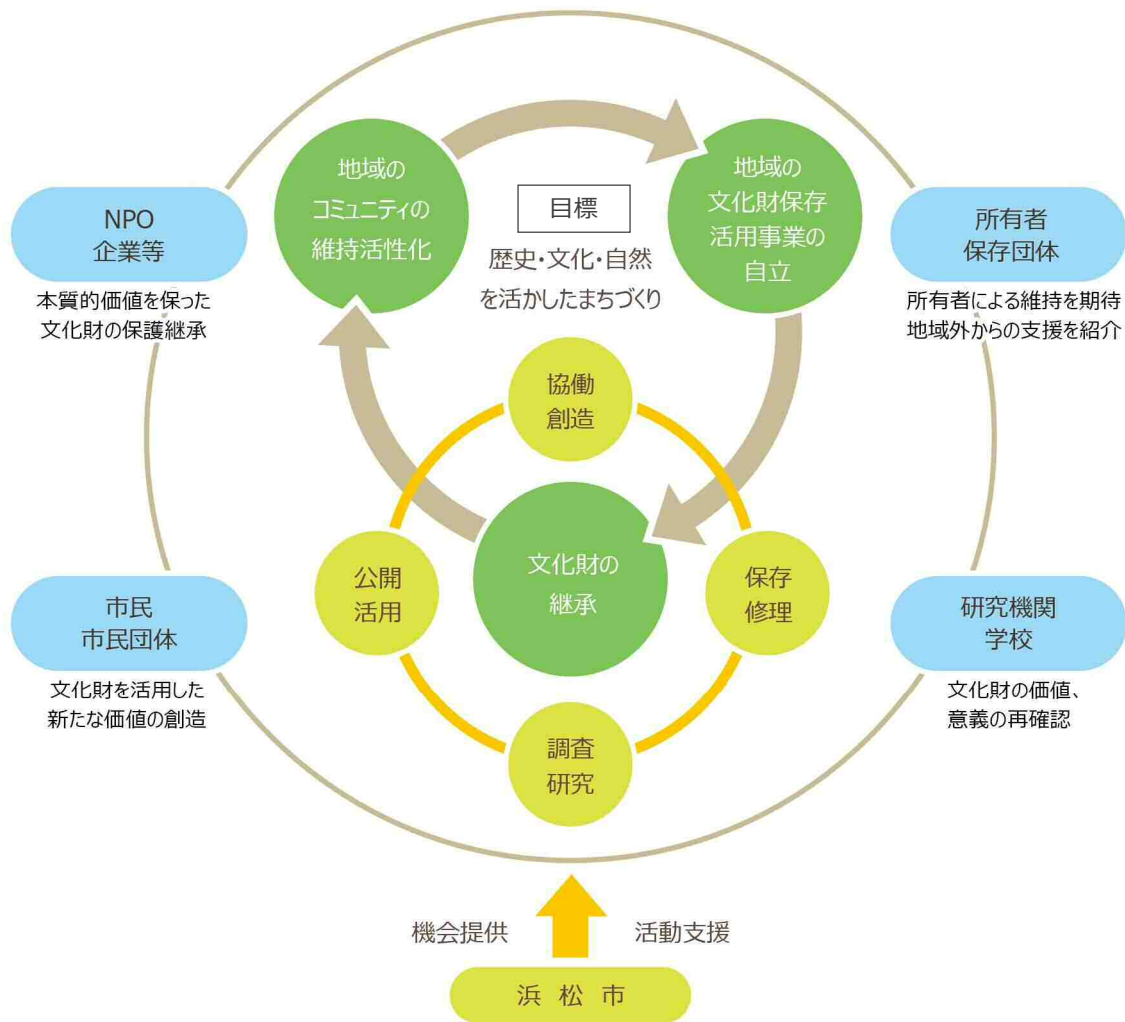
地域の
コミュニティの
維持活性化

目標
歴史・文化・自然
を活かしたまちづくり

地域の
文化財保存
活用事業の
自立

NPO
企業等

本質的価値を保った
文化財の保護継承

所有者
保存団体

所有者による維持を期待
地域外からの支援を紹介

協働
創造

公開
活用

文化財の
継承

保存
修理

調査
研究

市民
市民団体

文化財を活用した
新たな価値の創造

研究機関
学校

文化財の価値、
意義の再確認

機会提供

活動支援

浜 松 市